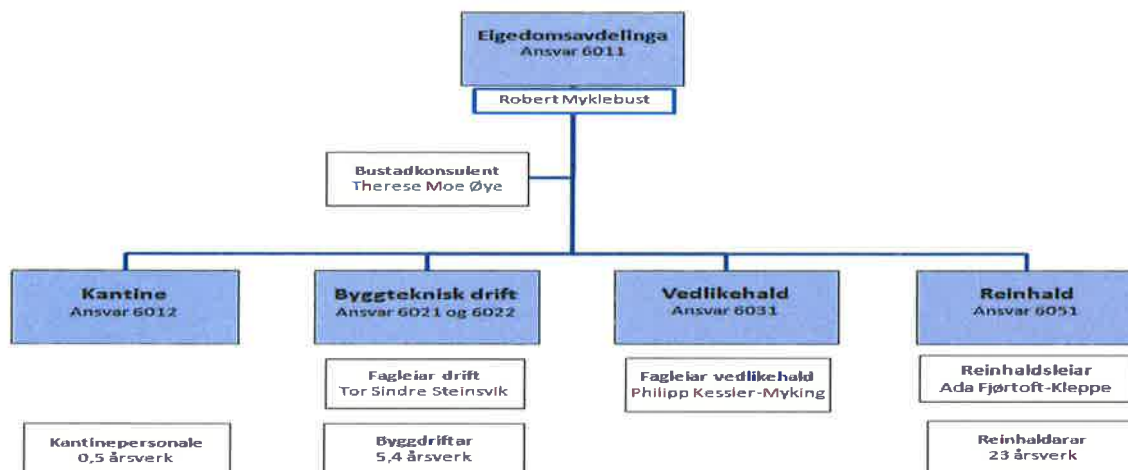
Eigedomsavdelinga
Ansvar 6011

Robert Myklebust

Bustadkonsulent
Therese Moe Øye

Kantine
Ansvar 6012

Kantinepersonale
0,5 årsverk

Byggteknisk drift
Ansvar 6021 og 6022

Fagleiar drift
Tor Sindre Steinsvik

Byggdriftar
5,4 årsverk

Vedlikehald
Ansvar 6031

Fagleiar vedlikehald
Philipp Kessler-Myking

Reinhald
Ansvar 6051

Reinhaldsleiar
Ada Fjørtoft-Kleppe

Reinhaldarar
23 årsverk